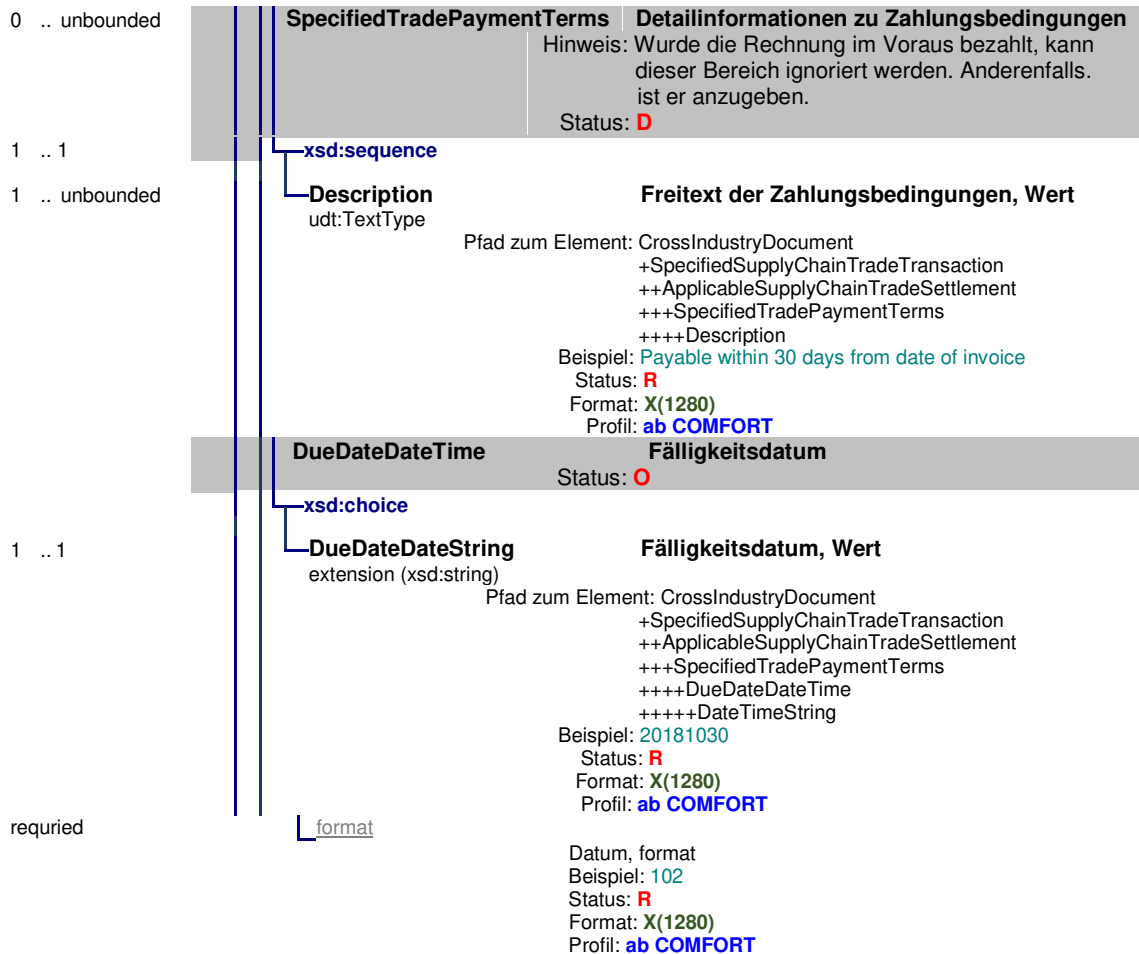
0 .. unbounded SpecifiedTradePaymentTerms Detailinformationen zu Zahlungsbedingungen
Hinweis: Wurde die Rechnung im Voraus bezahlt, kann dieser Bereich ignoriert werden. Anderenfalls. ist er anzugeben.
Status: D

1 .. 1 xsd:sequence

1 .. unbounded Description Freitext der Zahlungsbedingungen, Wert
udt:TextType
Pfad zum Element: CrossIndustryDocument
+SpecifiedSupplyChainTradeTransaction
++ApplicableSupplyChainTradeSettlement
+++SpecifiedTradePaymentTerms
++++Description
Beispiel: Payable within 30 days from date of invoice
Status: R
Format: X(1280)
Profil: ab COMFORT

DueDateDateTime Fälligkeitsdatum
Status: O

xsd:choice

1 .. 1 DueDateDateString Fälligkeitsdatum, Wert
extension (xsd:string)
Pfad zum Element: CrossIndustryDocument
+SpecifiedSupplyChainTradeTransaction
++ApplicableSupplyChainTradeSettlement
+++SpecifiedTradePaymentTerms
++++DueDateDateTime
+++++DateTimeString
Beispiel: 20181030
Status: R
Format: X(1280)
Profil: ab COMFORT

requried format
Datum, format
Beispiel: 102
Status: R
Format: X(1280)
Profil: ab COMFORT